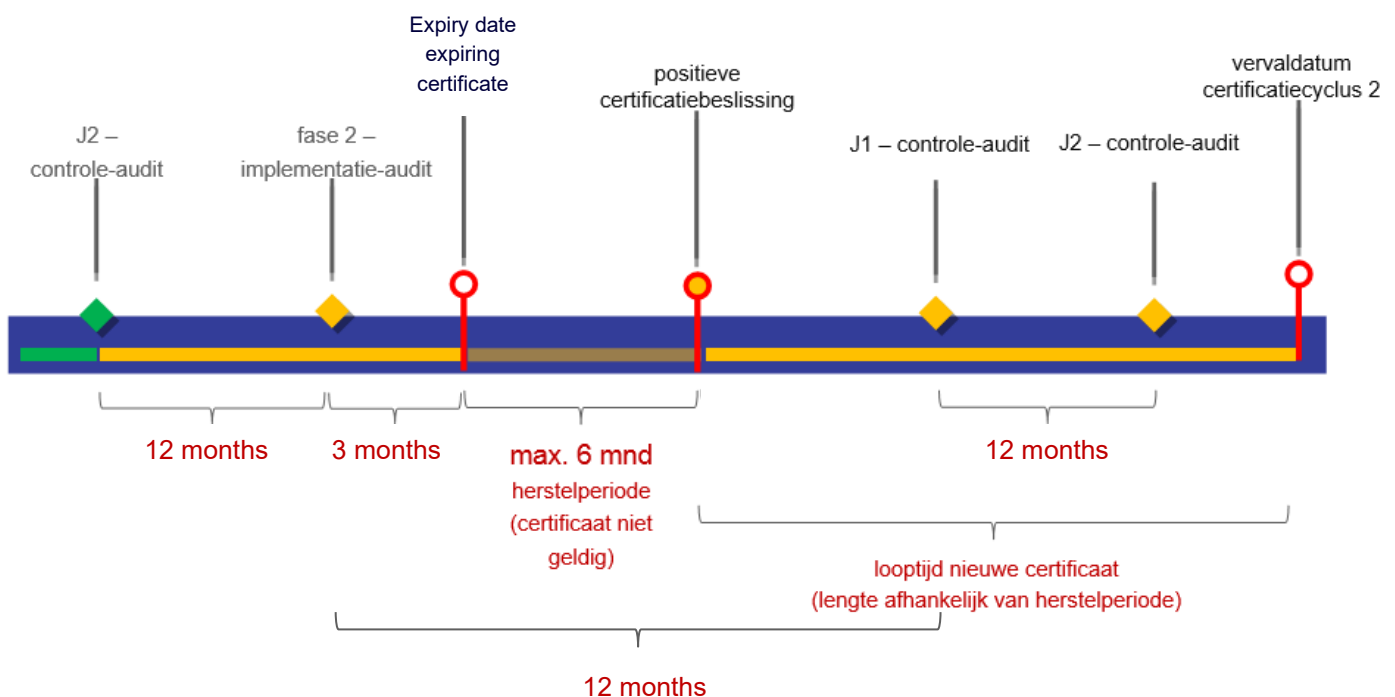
J2 – controle-audit

fase 2 – implementatie-audit

Expiry date expiring certificate

positieve certificatiebeslissing

J1 – controle-audit

J2 – controle-audit

vervaldatum certificatiecyclus 2

12 months

3 months

max. 6 mnd
herstelperiode
(certificaat niet geldig)

12 months

looptijd nieuwe certificaat
(lengte afhankelijk van herstelperiode)

12 months